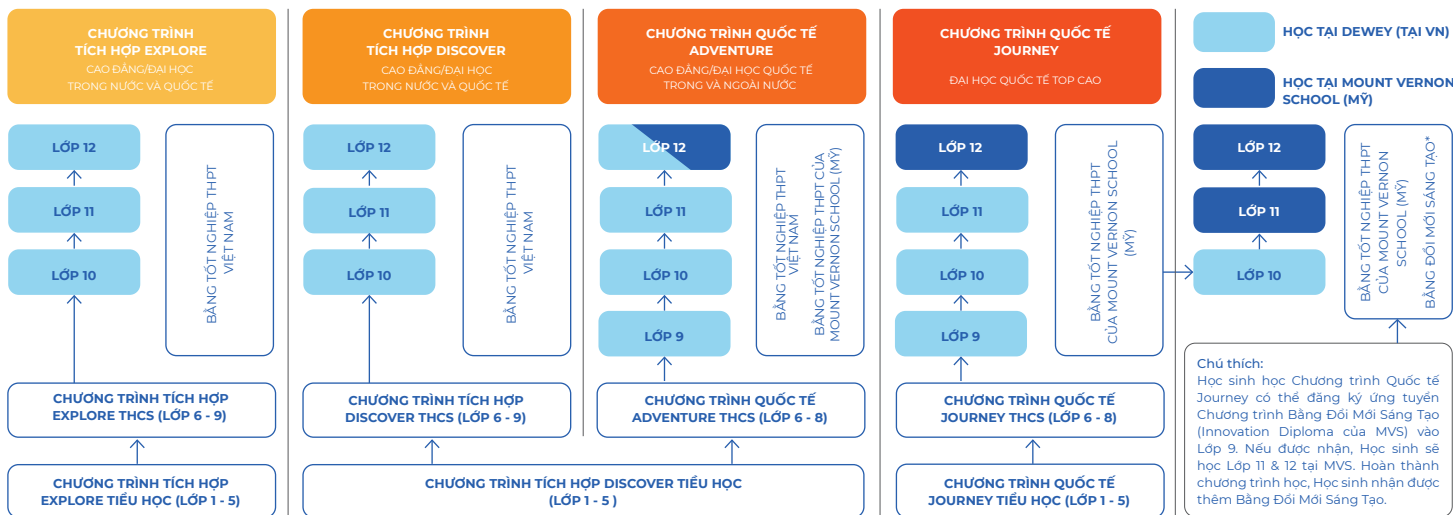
CHƯƠNG TRÌNH TÍCH HỢP EXPLORE
CAO ĐẲNG/ĐẠI HỌC TRONG NƯỚC VÀ QUỐC TẾ

LỚP 12
LỚP 11
LỚP 10

BẰNG TỐT NGHIỆP THPT VIỆT NAM

CHƯƠNG TRÌNH TÍCH HỢP EXPLORE THCS (LỚP 6 - 9)

CHƯƠNG TRÌNH TÍCH HỢP EXPLORE TIỂU HỌC (LỚP 1 - 5)

CHƯƠNG TRÌNH TÍCH HỢP DISCOVER
CAO ĐẲNG/ĐẠI HỌC TRONG NƯỚC VÀ QUỐC TẾ

LỚP 12
LỚP 11
LỚP 10

BẰNG TỐT NGHIỆP THPT VIỆT NAM

CHƯƠNG TRÌNH TÍCH HỢP DISCOVER THCS (LỚP 6 - 9)

CHƯƠNG TRÌNH TÍCH HỢP DISCOVER TIỂU HỌC (LỚP 1 - 5 )

CHƯƠNG TRÌNH QUỐC TẾ ADVENTURE
CAO ĐẲNG/ĐẠI HỌC QUỐC TẾ TRONG VÀ NGOÀI NƯỚC

LỚP 12
LỚP 11
LỚP 10
LỚP 9

BẰNG TỐT NGHIỆP THPT VIỆT NAM
BẰNG TỐT NGHIỆP THPT CỦA MOUNT VERNON SCHOOL (MỸ)

CHƯƠNG TRÌNH QUỐC TẾ ADVENTURE THCS (LỚP 6 - 8)

CHƯƠNG TRÌNH QUỐC TẾ JOURNEY
ĐẠI HỌC QUỐC TẾ TOP CAO

LỚP 12
LỚP 11
LỚP 10
LỚP 9

BẰNG TỐT NGHIỆP THPT CỦA MOUNT VERNON SCHOOL (MỸ)

CHƯƠNG TRÌNH QUỐC TẾ JOURNEY THCS (LỚP 6 - 8)

CHƯƠNG TRÌNH QUỐC TẾ JOURNEY TIỂU HỌC (LỚP 1 - 5)

HỌC TẠI DEWEY (TẠI VN)
HỌC TẠI MOUNT VERNON SCHOOL (MỸ)

LỚP 12
LỚP 11
LỚP 10

BẰNG TỐT NGHIỆP THPT CỦA MOUNT VERNON SCHOOL (MỸ)
BẰNG ĐỔI MỚI SÁNG TẠO*

Chú thích:
Học sinh học Chương trình Quốc tế Journey có thể đăng ký ứng tuyển Chương trình Bằng Đổi Mới Sáng Tạo (Innovation Diploma của MVS) vào Lớp 9. Nếu được nhận, Học sinh sẽ học Lớp 11 & 12 tại MVS. Hoàn thành chương trình học, Học sinh nhận được thêm Bằng Đổi Mới Sáng Tạo.